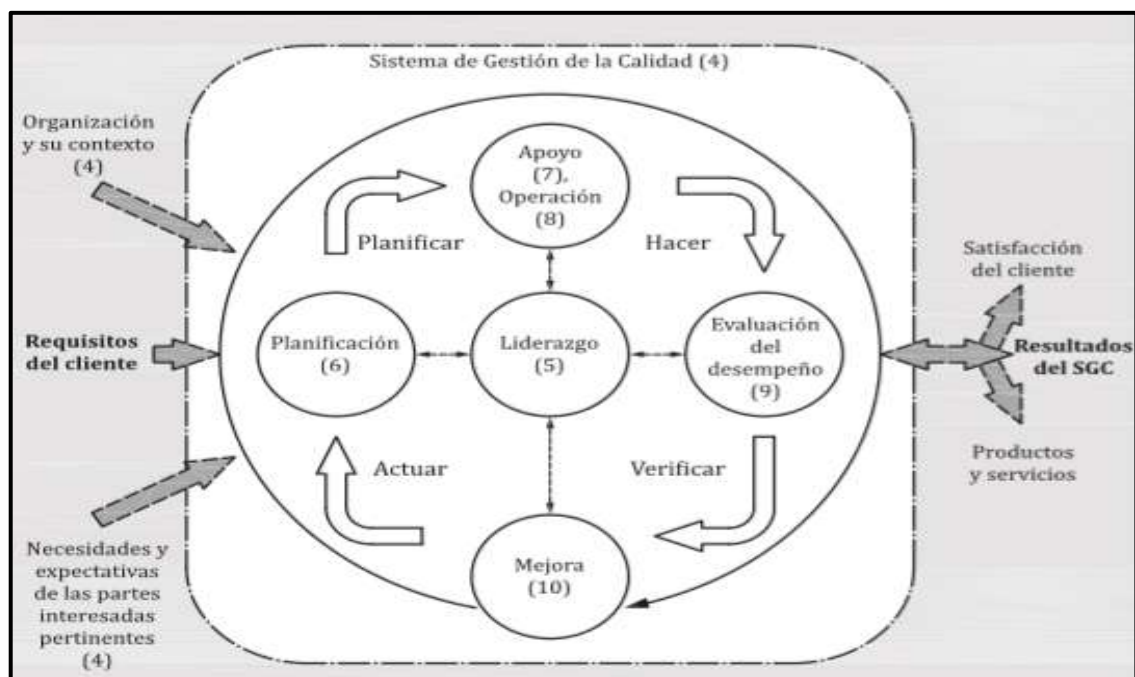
Sistema de Gestión de la Calidad (4)

Organización y su contexto (4)

Requisitos del cliente

Necesidades y expectativas de las partes interesadas pertinentes (4)

Apoyo (7), Operación (8)

Planificar

Hacer

Planificación (6)

Liderazgo (5)

Evaluación del desempeño (9)

Actuar

Verificar

Mejora (10)

Satisfacción del cliente

Resultados del SGC

Productos y servicios